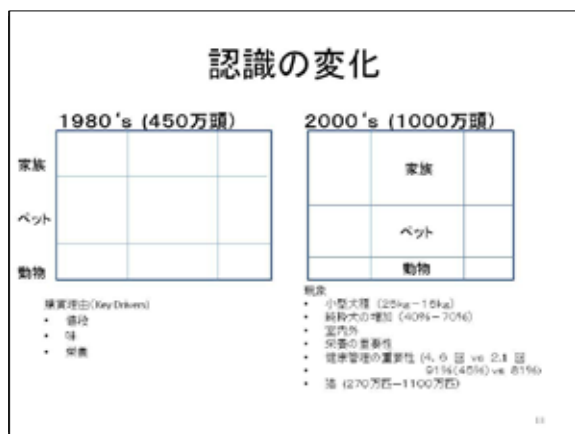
認識の変化

1980's (450万頭)

家族

ペット

動物

購買理由(Key Drivers)
• 価格
• 味
• 栄養

2000's (1000万頭)

家族

ペット

動物

現状
• 小型犬種 (25kg–15kg)
• 純粋犬の増加 (40%–70%)
• 室内外
• 栄養の重要性
• 健康管理の重要性 (4.6 回 vs 2.1 回
91%(45%) vs 81%)
• 猫 (270万匹–1100万匹)

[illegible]